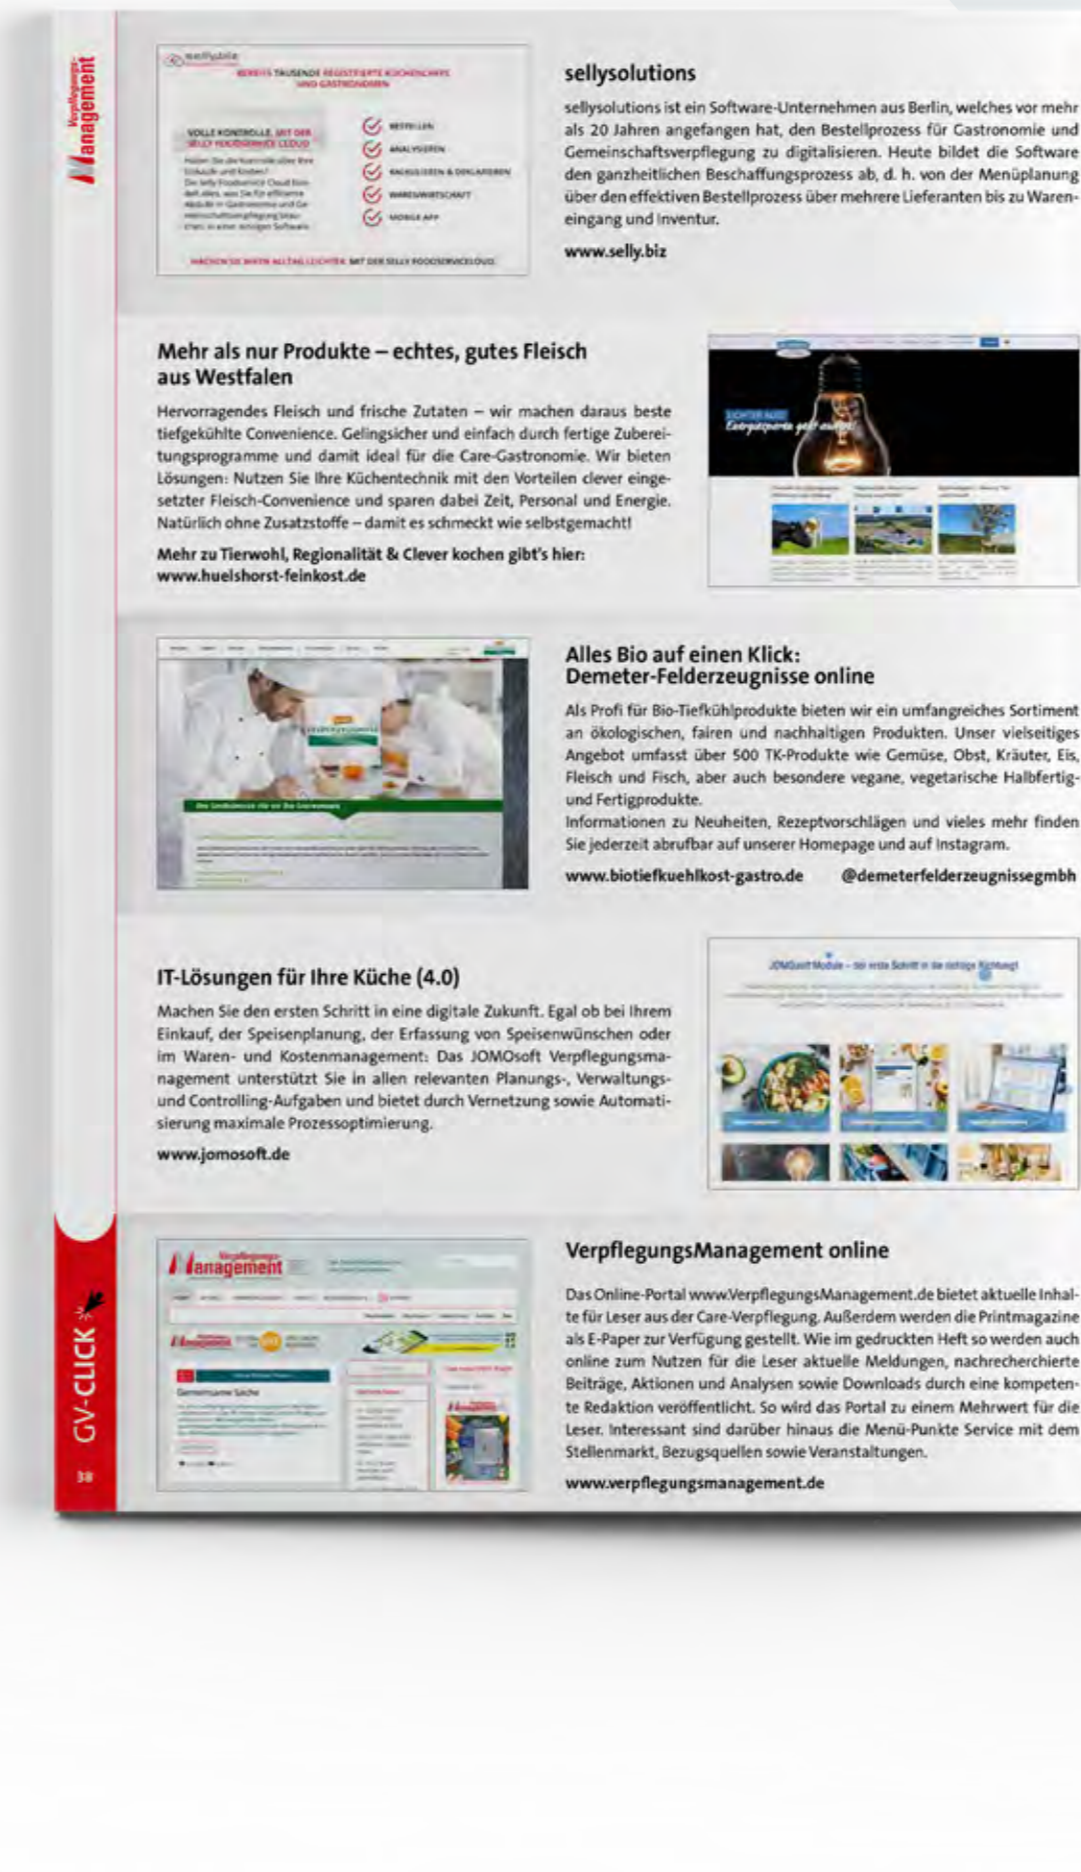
Verpflegungs-Management

sellysolutions

sellysolutions ist ein Software-Unternehmen aus Berlin, welches vor mehr als 20 Jahren angefangen hat, den Bestellprozess für Gastronomie und Gemeinschaftsverpflegung zu digitalisieren. Heute bildet die Software den ganzheitlichen Beschaffungsprozess ab, d. h. von der Menüplanung über den effektiven Bestellprozess über mehrere Lieferanten bis zu Wareneingang und Inventur.

www.selly.biz

Mehr als nur Produkte – echtes, gutes Fleisch aus Westfalen

Hervorragendes Fleisch und frische Zutaten – wir machen daraus beste tiefgekühlte Convenience. Gelingsicher und einfach durch fertige Zubereitungsprogramme und damit ideal für die Care-Gastronomie. Wir bieten Lösungen: Nutzen Sie Ihre Küchentechnik mit den Vorteilen clever eingesetzter Fleisch-Convenience und sparen dabei Zeit, Personal und Energie. Natürlich ohne Zusatzstoffe – damit es schmeckt wie selbstgemacht!

Mehr zu Tierwohl, Regionalität & Clever kochen gibt's hier: www.huelshorst-feinkost.de

Alles Bio auf einen Klick: Demeter-Felderzeugnisse online

Als Profi für Bio-Tiefkühlprodukte bieten wir ein umfangreiches Sortiment an ökologischen, fairen und nachhaltigen Produkten. Unser vielseitiges Angebot umfasst über 500 TK-Produkte wie Gemüse, Obst, Kräuter, Eis, Fleisch und Fisch, aber auch besondere vegane, vegetarische Halbfertig- und Fertigprodukte.
Informationen zu Neuheiten, Rezeptvorschlägen und vieles mehr finden Sie jederzeit abrufbar auf unserer Homepage und auf Instagram.

www.biotiefkuehlkost-gastro.de @demeterfelderzeugnissegmbh

IT-Lösungen für Ihre Küche (4.0)

Machen Sie den ersten Schritt in eine digitale Zukunft. Egal ob bei Ihrem Einkauf, der Speisenplanung, der Erfassung von Speisenwünschen oder im Waren- und Kostenmanagement: Das JOMOsoft Verpflegungsmanagement unterstützt Sie in allen relevanten Planungs-, Verwaltungs- und Controlling-Aufgaben und bietet durch Vernetzung sowie Automatisierung maximale Prozessoptimierung.

www.jomosoft.de

JOMOsoft Module – der erste Schritt in die richtige Richtung!

VerpflegungsManagement online

Das Online-Portal www.VerpflegungsManagement.de bietet aktuelle Inhalte für Leser aus der Care-Verpflegung. Außerdem werden die Printmagazine als E-Paper zur Verfügung gestellt. Wie im gedruckten Heft so werden auch online zum Nutzen für die Leser aktuelle Meldungen, nachrecherchierte Beiträge, Aktionen und Analysen sowie Downloads durch eine kompetente Redaktion veröffentlicht. So wird das Portal zu einem Mehrwert für die Leser. Interessant sind darüber hinaus die Menü-Punkte Service mit dem Stellenmarkt, Bezugsquellen sowie Veranstaltungen.

www.verpflegungsmanagement.de

GV-CLICK

38